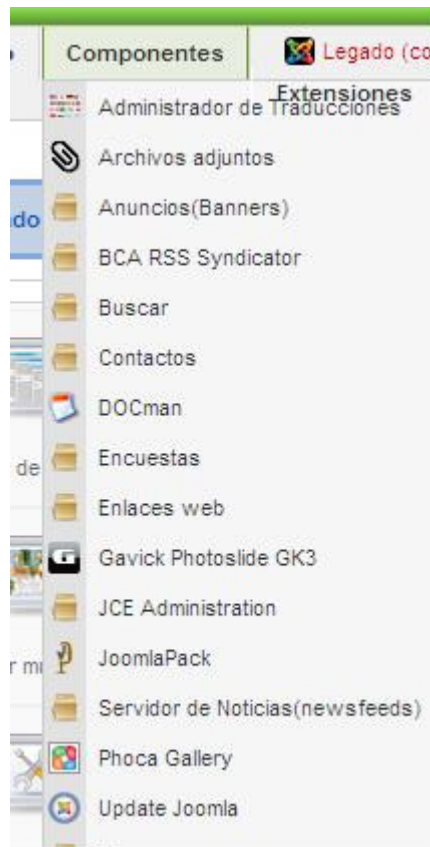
Componentes
Legado (co
Extensiones
Administrador de Traducciones
Archivos adjuntos
Anuncios(Banners)
BCA RSS Syndicator
Buscar
Contactos
DOCman
Encuestas
Enlaces web
Gavick Photoslide GK3
JCE Administration
JoomlaPack
Servidor de Noticias(newsfeeds)
Phoca Gallery
Update Joomla
ado
de
r m